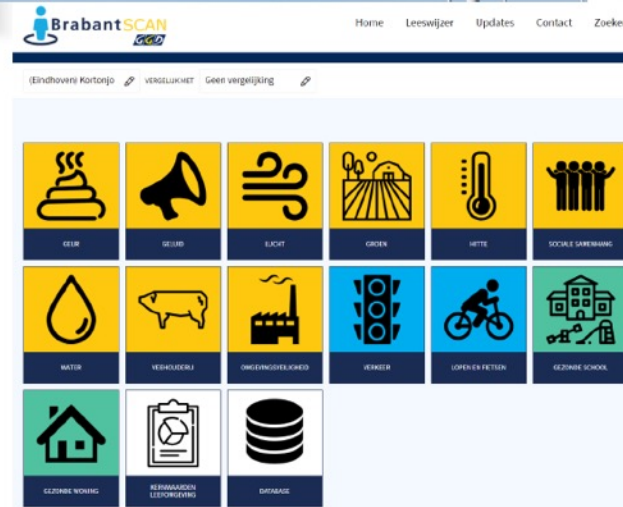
BrabantSCAN GGD

Home Leeswijzer Updates Contact Zoeke

(Eindhoven) Kortonjo VERGELIJK MET Geen vergelijking

GEUR

GELUID

LUCHT

GROEN

HITTE

SOCIALE SAMENHANG

WATER

VEEHOUDERIJ

OMGEVINGSVEILIGHEID

VERKEER

LOPEN EN FIETSEN

GEZONDE SCHOOL

GEZONDE WONING

KERNWAARDEN LEEFOMGEVING

DATABASE